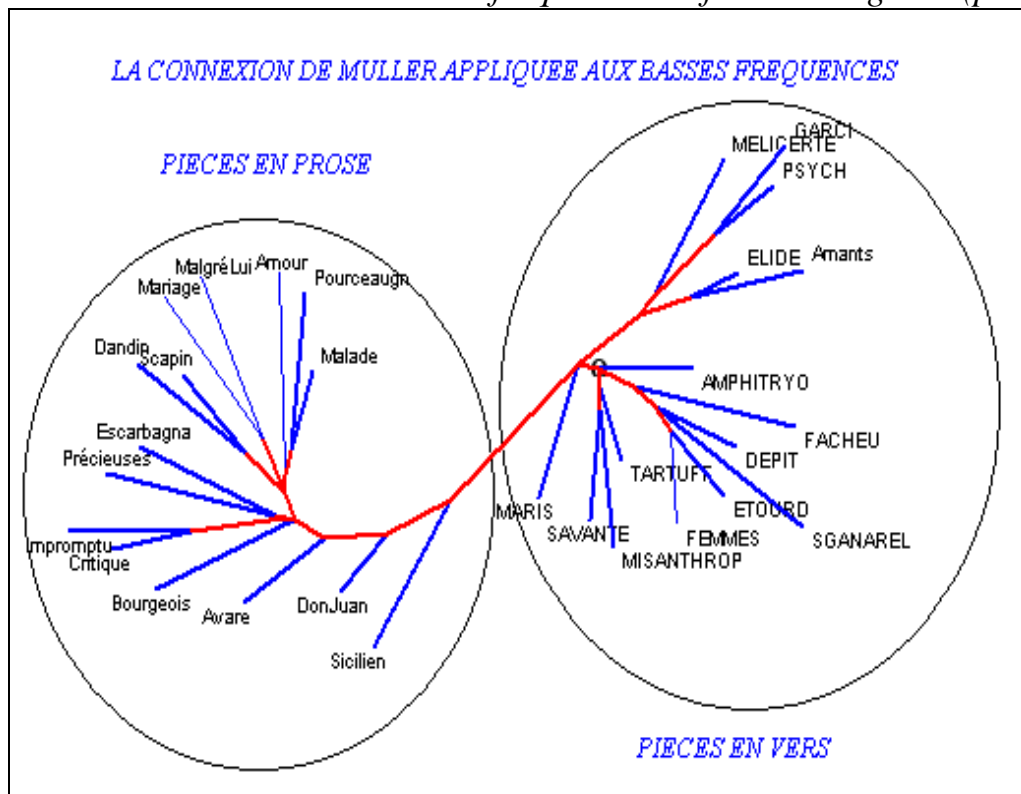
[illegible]

LA CONNEXION DE MULLER APPLIQUEE AUX BASSES FREQUENCES

PIECES EN PROSE

MalgréLui
Amour
Mariage
Pourceaugn
Dandin
Scapin
Malade
Escarbagna
Précieuses
Impromptu
Critique
Bourgeois
Avare
DonJuan
Sicilien

GARCI
MELICERTE
PSYCH
ELIDE
Amants
AMPHITRYO
FACHEU
DEPIT
TARTUFF
ETOURD
MARIS
SAVANTE
FEMMES
SGANAREL
MISANTHROP

PIECES EN VERS